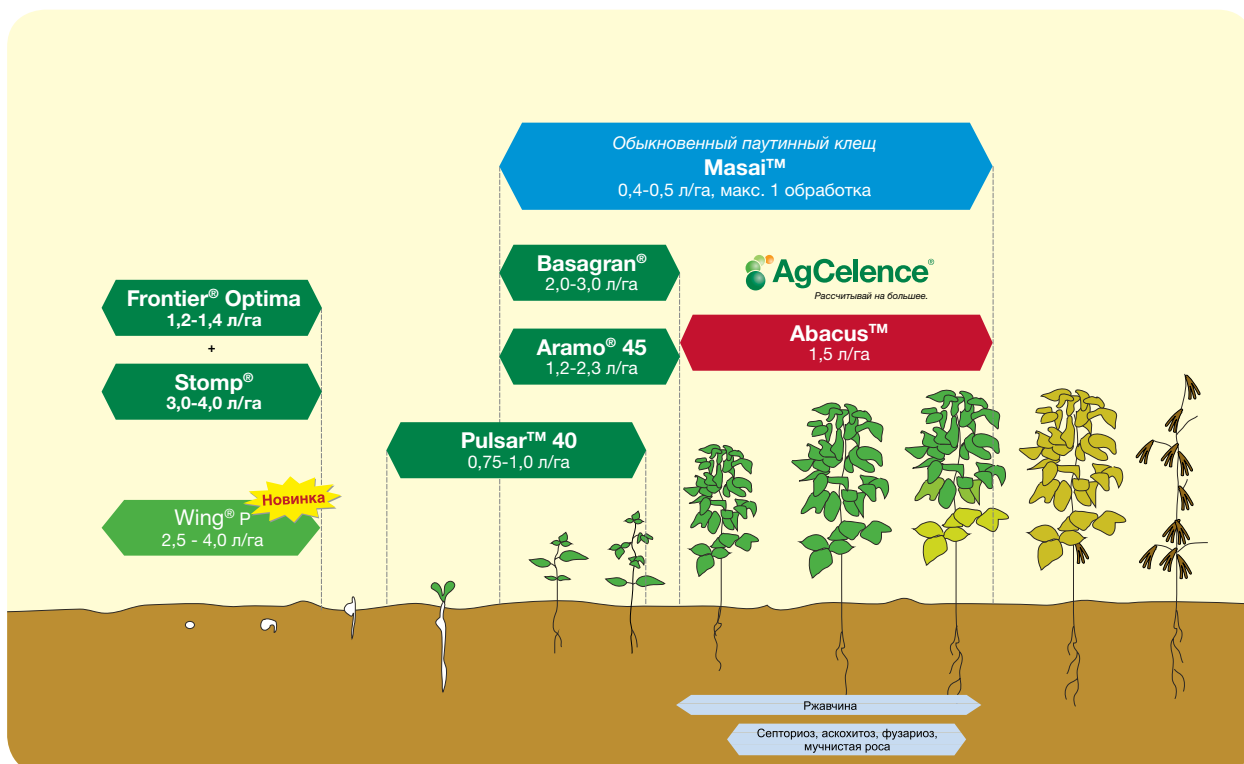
Обыкновенный паутинный клещ
Masai™
0,4-0,5 л/га, макс. 1 обработка

Basagran®
2,0-3,0 л/га

AgCelence®
Рассчитывай на большее.

Frontier® Optima
1,2-1,4 л/га
+
Stomp®
3,0-4,0 л/га

Aramo® 45
1,2-2,3 л/га

Abacus™
1,5 л/га

Pulsar™ 40
0,75-1,0 л/га

Новинка
Wing® P
2,5 - 4,0 л/га

Ржавчина

Септориоз, аскохитоз, фузариоз, мучнистая роса